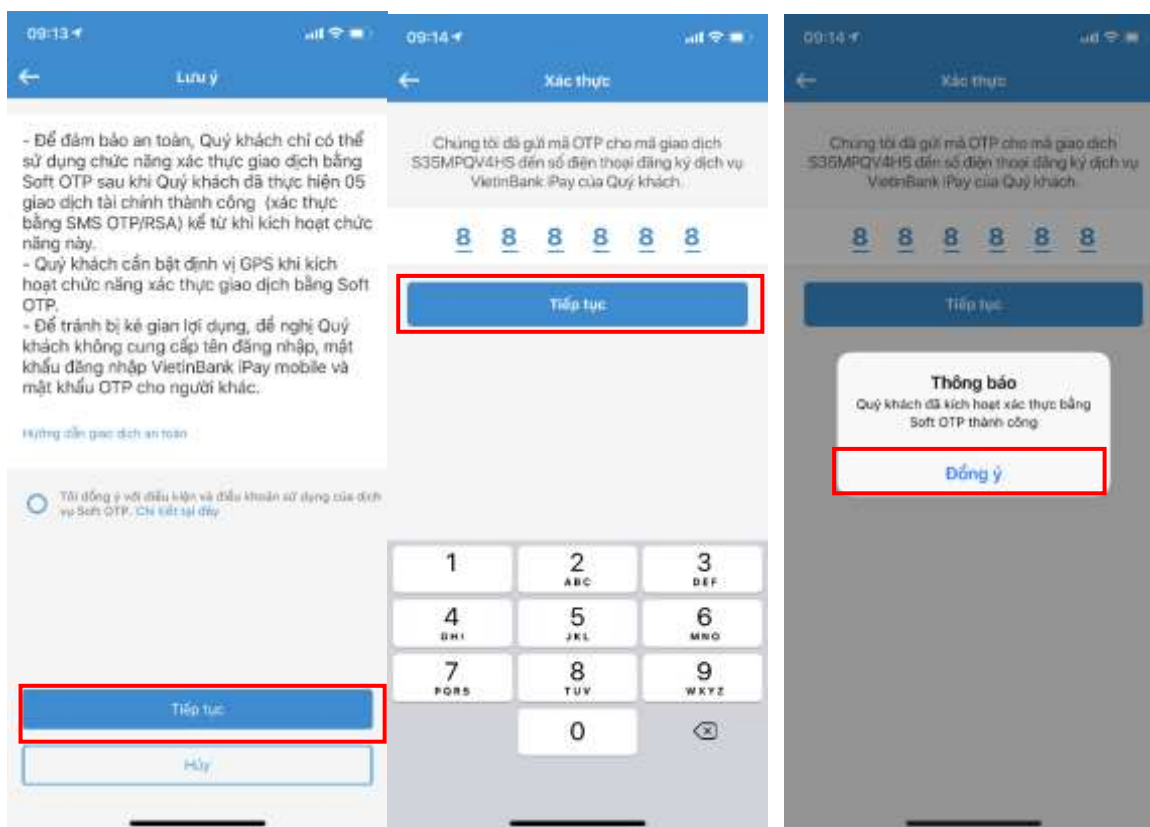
09:13

Lưu ý

- Để đảm bảo an toàn, Quý khách chỉ có thể sử dụng chức năng xác thực giao dịch bằng Soft OTP sau khi Quý khách đã thực hiện 05 giao dịch tài chính thành công (xác thực bằng SMS OTP/RSA) kể từ khi kích hoạt chức năng này.
- Quý khách cần bật định vị GPS khi kích hoạt chức năng xác thực giao dịch bằng Soft OTP.
- Để tránh bị kẻ gian lợi dụng, đề nghị Quý khách không cung cấp tên đăng nhập, mật khẩu đăng nhập VietinBank iPay mobile và mật khẩu OTP cho người khác.

Hướng dẫn giao dịch an toàn

Tôi đồng ý với điều kiện và điều khoản sử dụng của dịch vụ Soft OTP. Chi tiết tại đây

Tiếp tục

Hủy

09:14

Xác thực

Chúng tôi đã gửi mã OTP cho mã giao dịch S35MPQV4HS đến số điện thoại đăng ký dịch vụ VietinBank iPay của Quý khách.

8 8 8 8 8 8

Tiếp tục

1
2 ABC
3 DEF
4 GHI
5 JKL
6 MNO
7 PQRS
8 TUV
9 WXYZ
0

09:14

Xác thực

Chúng tôi đã gửi mã OTP cho mã giao dịch S35MPQV4HS đến số điện thoại đăng ký dịch vụ VietinBank iPay của Quý khách.

8 8 8 8 8 8

Tiếp tục

Thông báo
Quý khách đã kích hoạt xác thực bằng Soft OTP thành công

Đồng ý